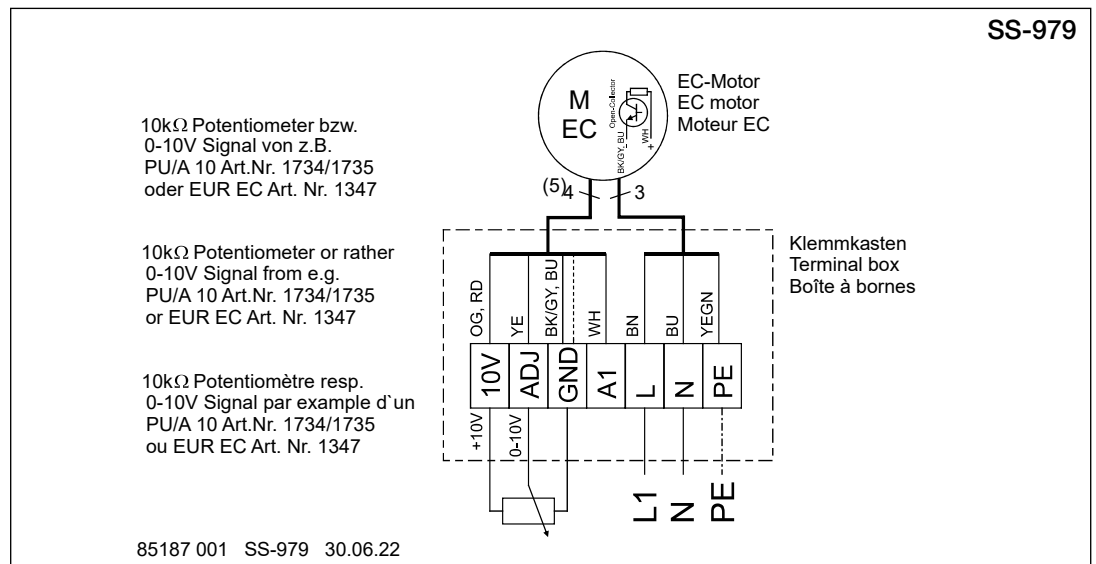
SS-979

10kΩ Potentiometer bzw.
0-10V Signal von z.B.
PU/A 10 Art.Nr. 1734/1735
oder EUR EC Art. Nr. 1347

10kΩ Potentiometer or rather
0-10V Signal from e.g.
PU/A 10 Art.Nr. 1734/1735
or EUR EC Art. Nr. 1347

10kΩ Potentiomètre resp.
0-10V Signal par example d`un
PU/A 10 Art.Nr. 1734/1735
ou EUR EC Art. Nr. 1347

M
EC

Open-Collector
BK/GY, BU
WH

EC-Motor
EC motor
Moteur EC

(5) 4
3

Klemmkasten
Terminal box
Boîte à bornes

OG, RD
YE
BK/GY, BU
WH
BN
BU
YEGN

10V
ADJ
GND
A1
L
N
PE

+10V
0-10V

L1
N
PE

85187 001 SS-979 30.06.22